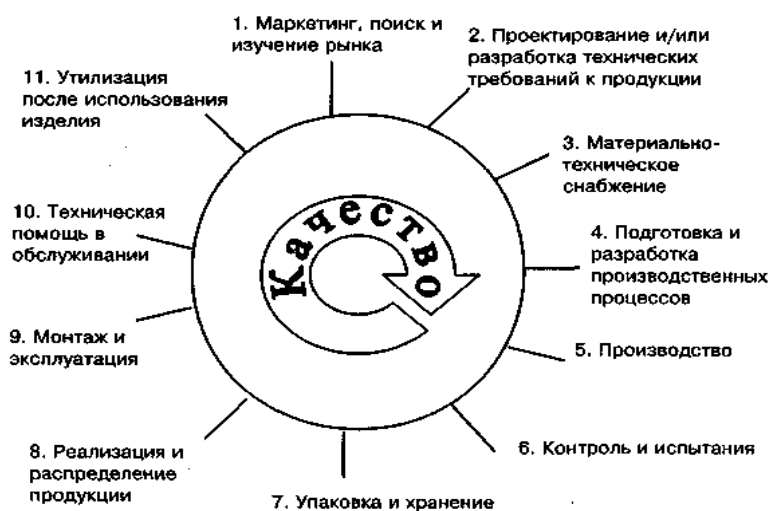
1. Маркетинг, поиск и изучение рынка

2. Проектирование и/или разработка технических требований к продукции

3. Материально-техническое снабжение

4. Подготовка и разработка производственных процессов

5. Производство

6. Контроль и испытания

7. Упаковка и хранение

8. Реализация и распределение продукции

9. Монтаж и эксплуатация

10. Техническая помощь в обслуживании

11. Утилизация после использования изделия

Качество